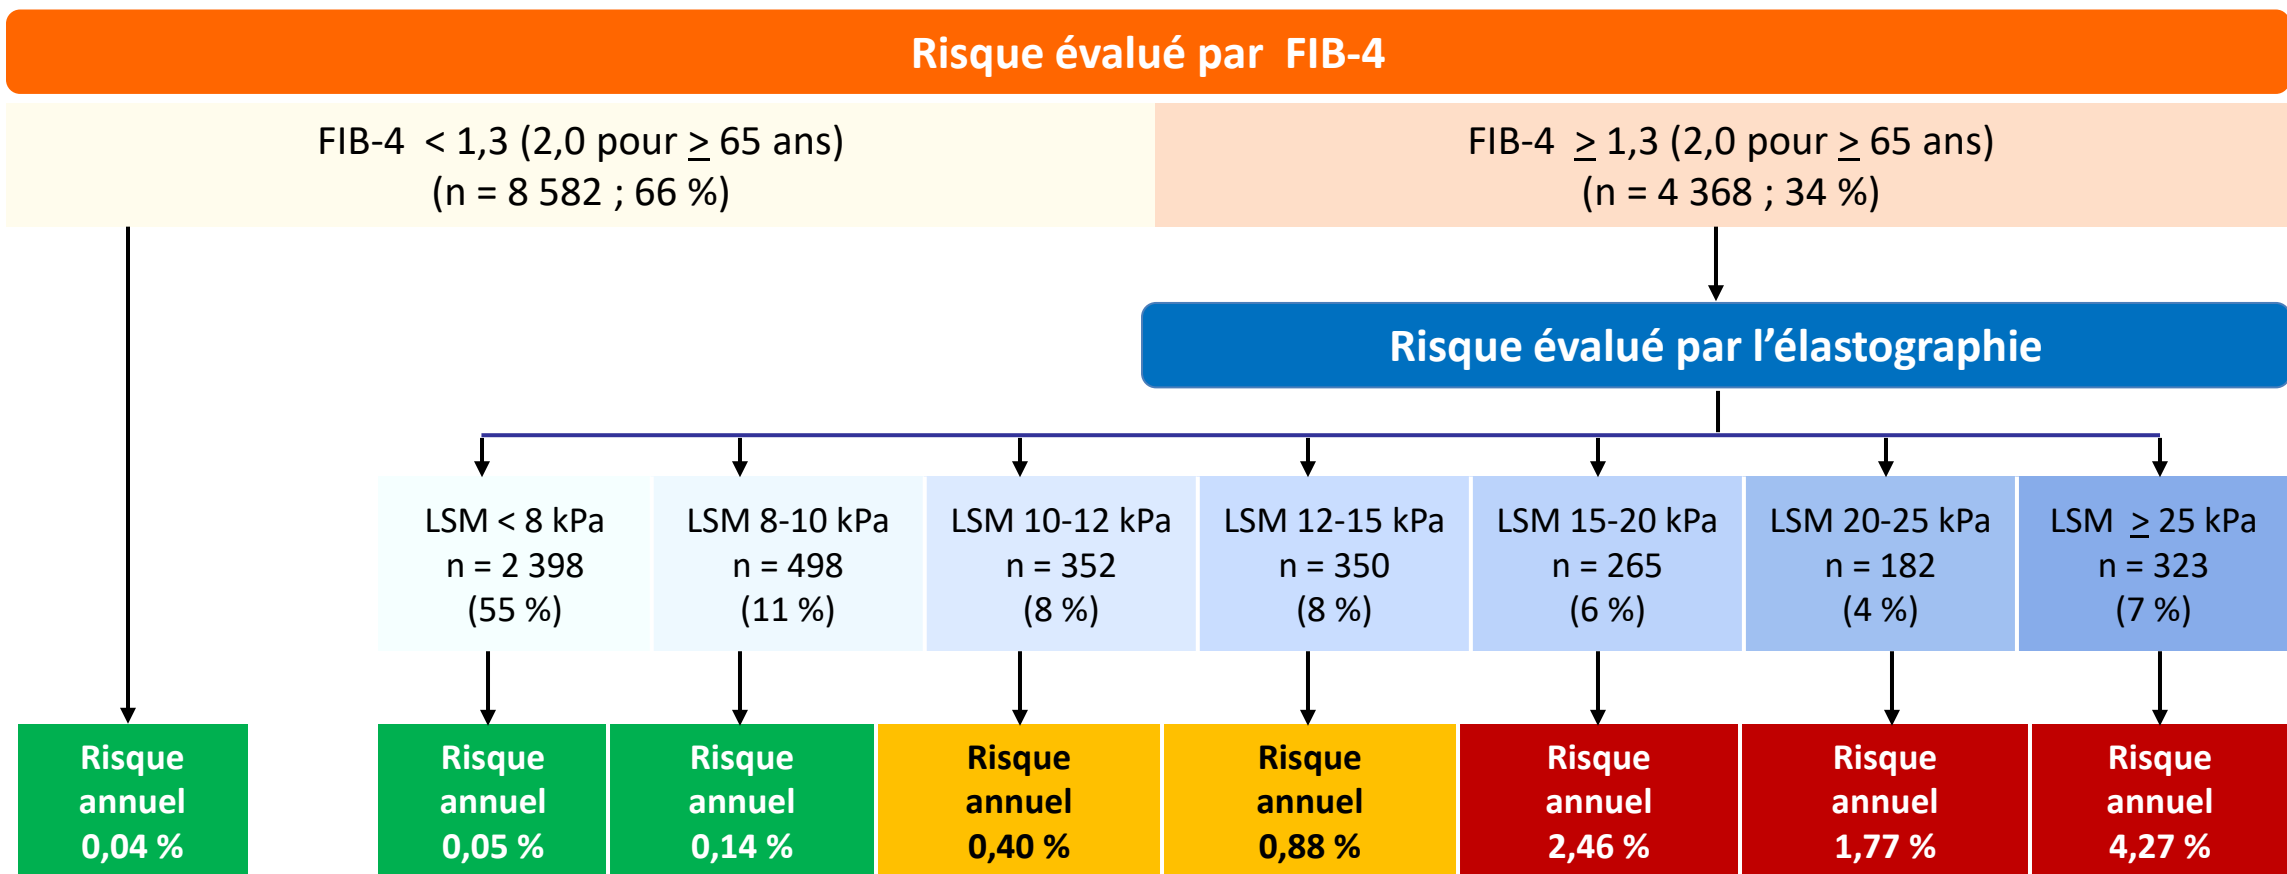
Risque évalué par FIB-4

FIB-4 < 1,3 (2,0 pour $\geq$ 65 ans)
(n = 8 582 ; 66 %)

FIB-4 $\geq$ 1,3 (2,0 pour $\geq$ 65 ans)
(n = 4 368 ; 34 %)

Risque évalué par l'élastographie

LSM < 8 kPa
n = 2 398
(55 %)

LSM 8-10 kPa
n = 498
(11 %)

LSM 10-12 kPa
n = 352
(8 %)

LSM 12-15 kPa
n = 350
(8 %)

LSM 15-20 kPa
n = 265
(6 %)

LSM 20-25 kPa
n = 182
(4 %)

LSM $\geq$ 25 kPa
n = 323
(7 %)

Risque annuel 0,04 %

Risque annuel 0,05 %

Risque annuel 0,14 %

Risque annuel 0,40 %

Risque annuel 0,88 %

Risque annuel 2,46 %

Risque annuel 1,77 %

Risque annuel 4,27 %